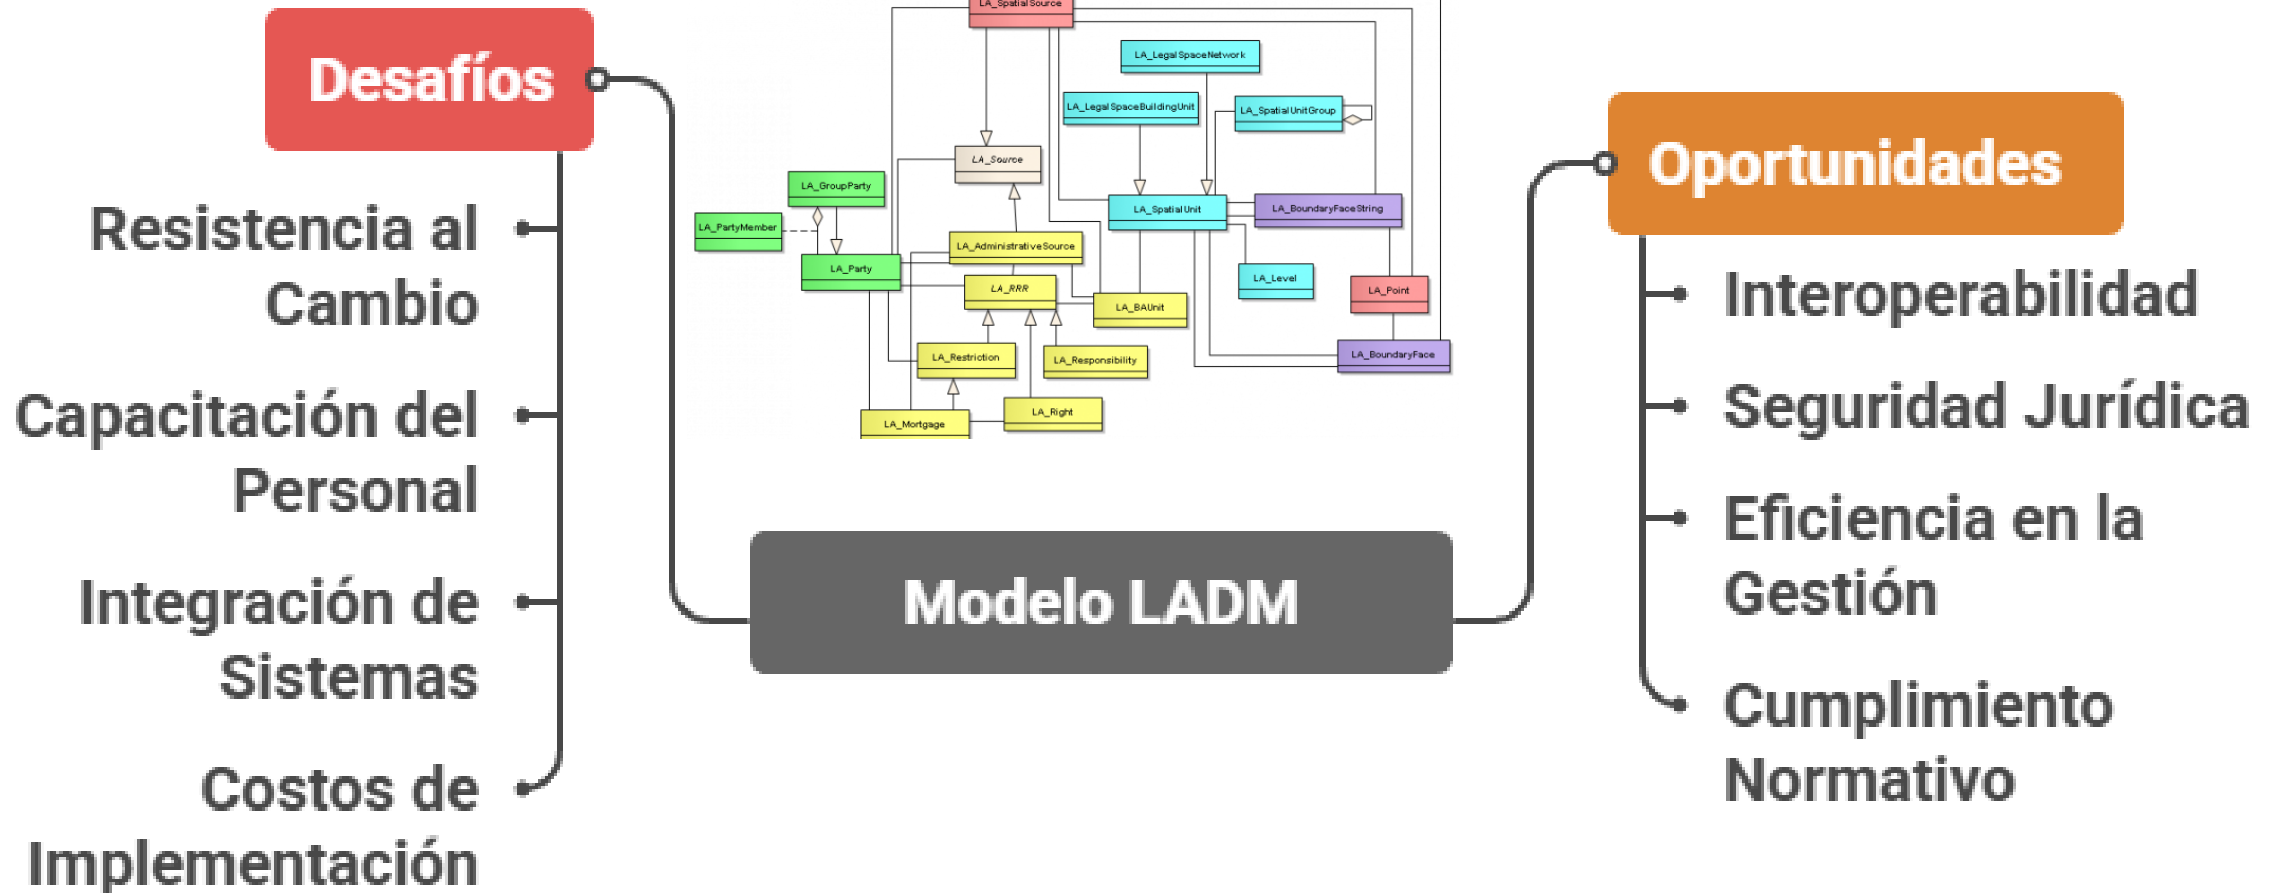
Desafíos

Resistencia al Cambio

Capacitación del Personal

Integración de Sistemas

Costos de Implementación

LA_SpatialSource
LA_LegalSpaceNetwork
LA_LegalSpaceBuildingUnit
LA_SpatialUnitGroup
LA_Source
LA_GroupParty
LA_PartyMember
LA_SpatialUnit
LA_BoundaryFaceString
LA_AdministrativeSource
LA_Party
LA_RRR
LA_Level
LA_Point
LA_BAUnit
LA_Restriction
LA_Responsibility
LA_BoundaryFace
LA_Right
LA_Mortgage

Modelo LADM

Oportunidades

Interoperabilidad

Seguridad Jurídica

Eficiencia en la Gestión

Cumplimiento Normativo